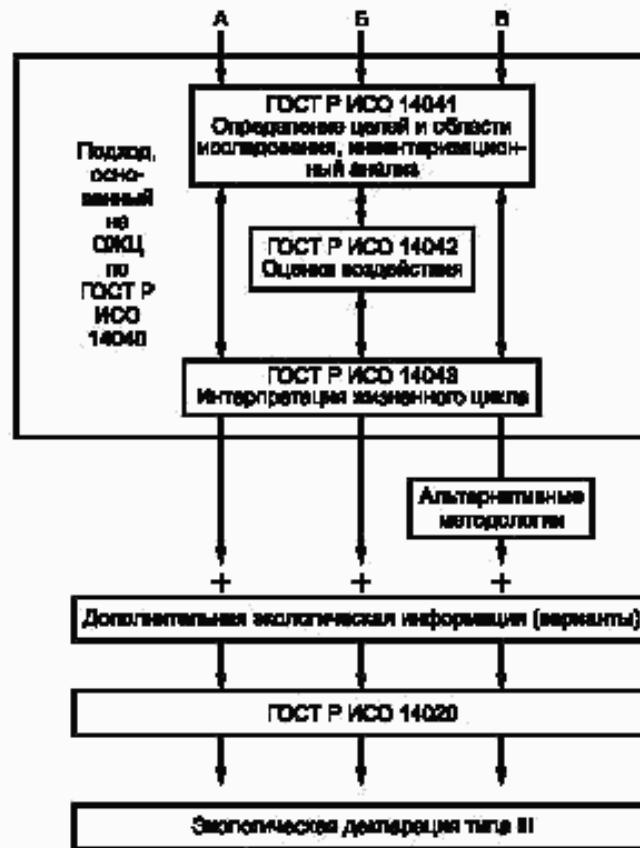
А

Б

В

ГОСТ Р ИСО 14041
Определение целей и области исследования, инвентаризационный анализ

Подход, основанный на ОЖЦ по ГОСТ Р ИСО 14040

ГОСТ Р ИСО 14042
Оценка воздействия

ГОСТ Р ИСО 14043
Интерпретация жизненного цикла

Альтернативные методологии

+

+

+

Дополнительная экологическая информация (варианты)

ГОСТ Р ИСО 14020

Экологическая декларация типа III